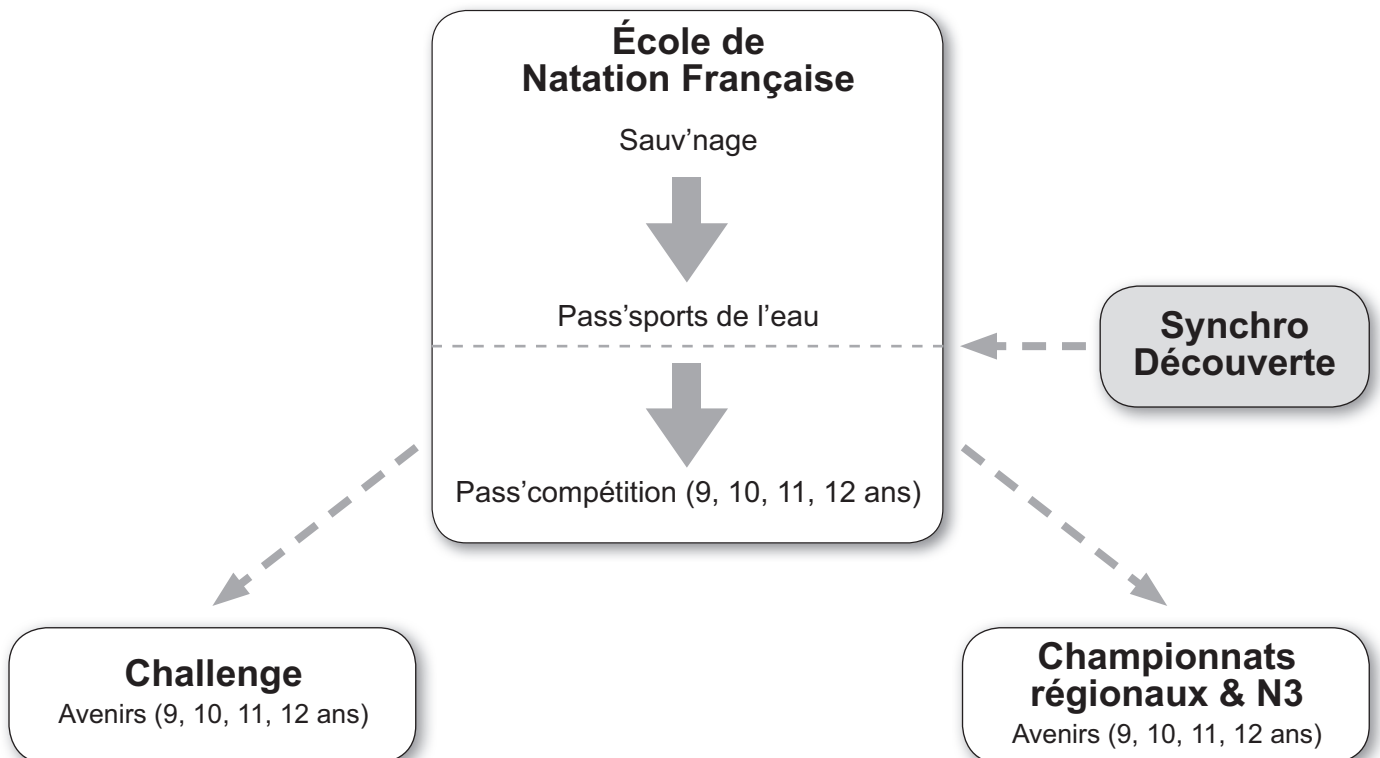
École de Natation Française

Sauv’nage

Pass’sports de l’eau

Pass’compétition (9, 10, 11, 12 ans)

Synchro Découverte

Challenge
Avenirs (9, 10, 11, 12 ans)

Championnats régionaux & N3
Avenirs (9, 10, 11, 12 ans)